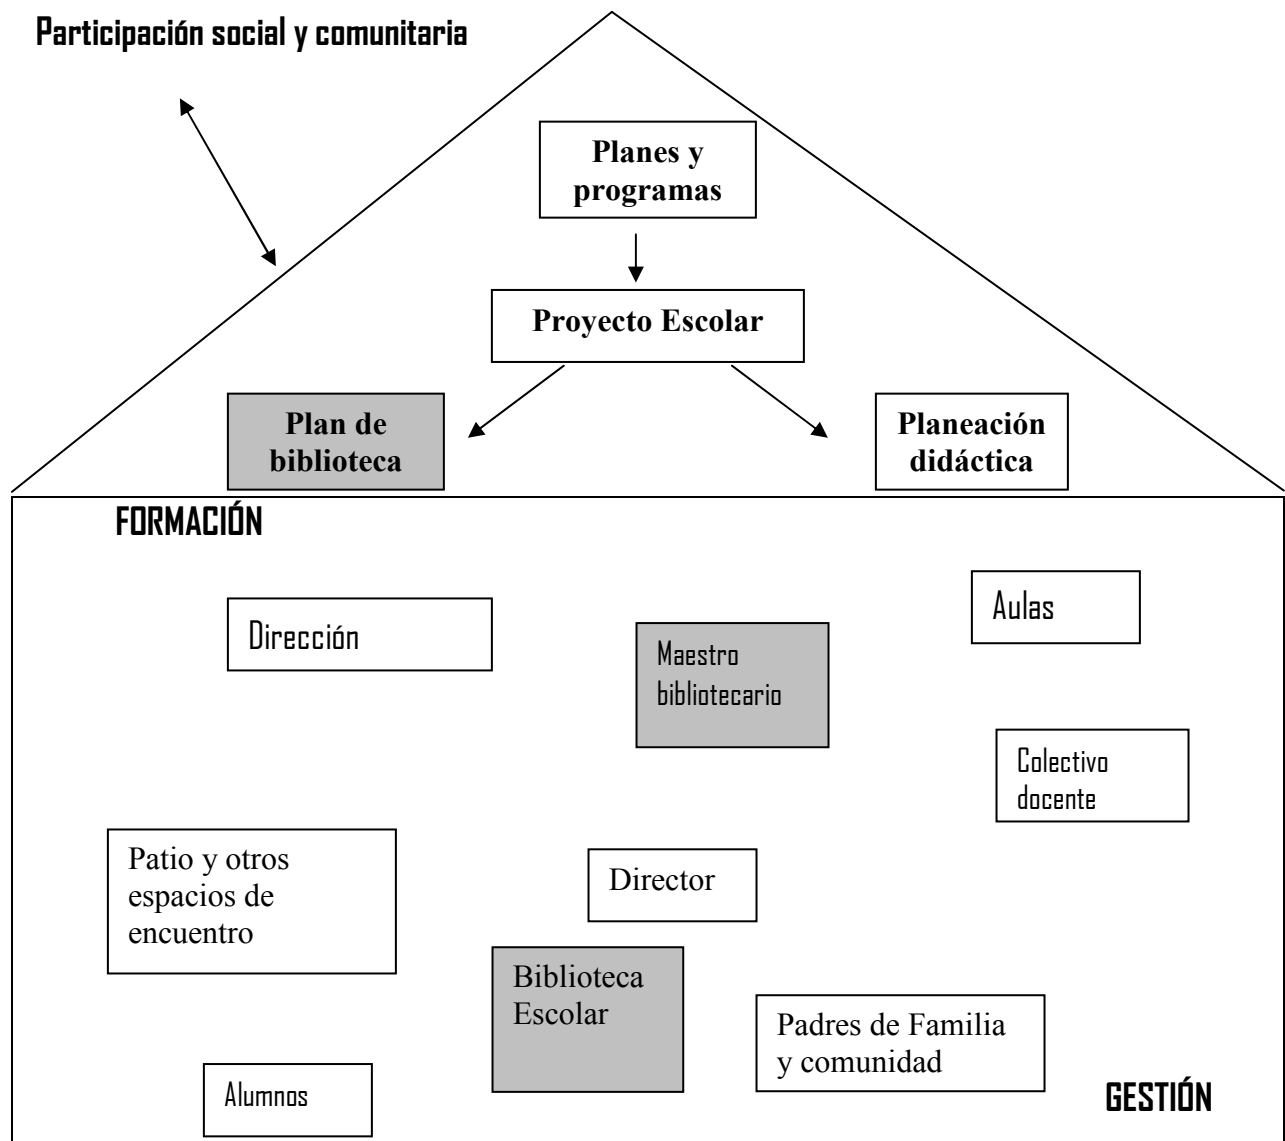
Participación social y comunitaria

Planes y programas

Proyecto Escolar

Plan de biblioteca

Planeación didáctica

FORMACIÓN

Dirección

Maestro bibliotecario

Aulas

Colectivo docente

Patio y otros espacios de encuentro

Director

Biblioteca Escolar

Padres de Familia y comunidad

Alumnos

GESTIÓN